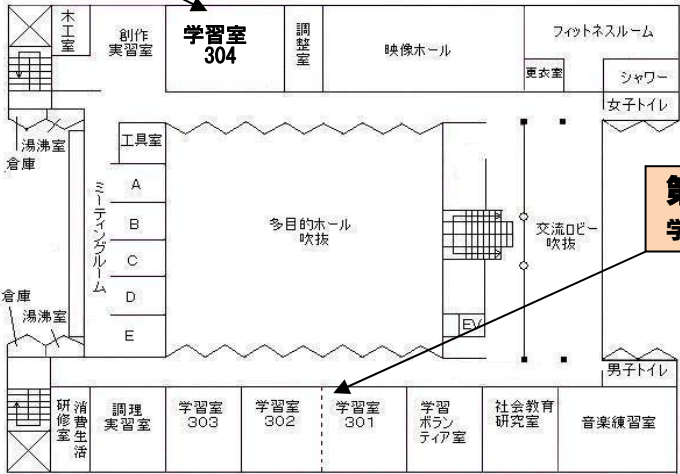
木工室

創作実習室

学習室 304

調整室

映像ホール

フィットネスルーム

更衣室

シャワー

女子トイレ

湯沸室

倉庫

工具室

A

B

C

D

E

ミーティングルーム

多目的ホール吹抜

交流ロビー吹抜

EV

倉庫

湯沸室

男子トイレ

研修室

消費生活

調理実習室

学習室 303

学習室 302

学習室 301

学習ボランティア室

社会教育研究室

音楽練習室

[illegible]

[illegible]